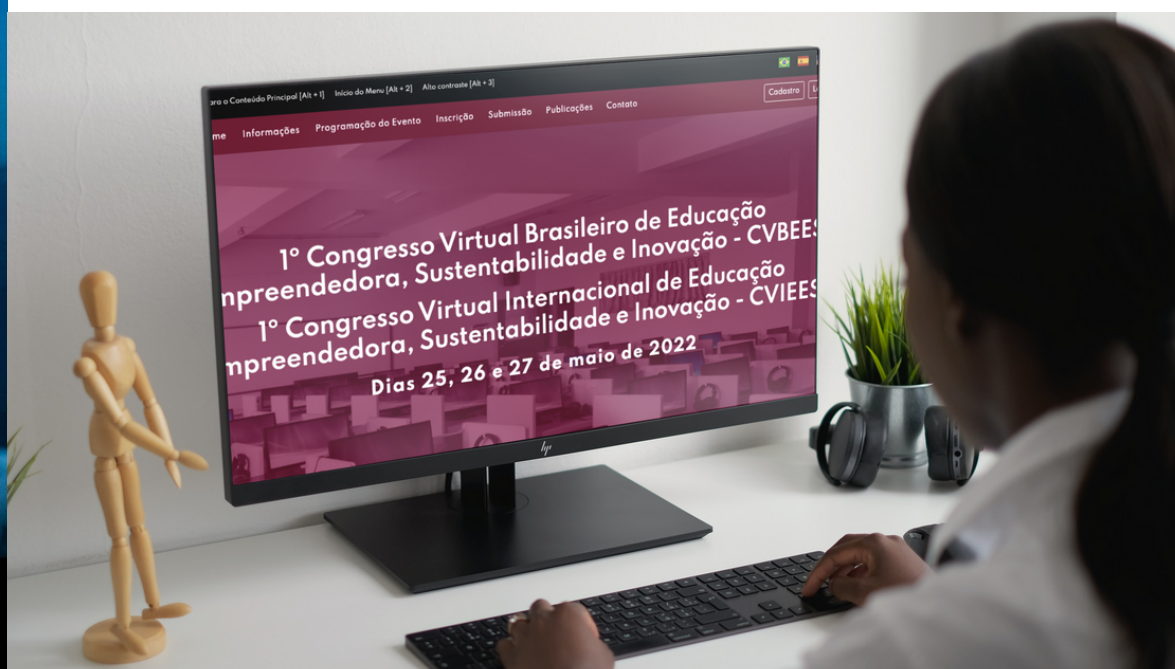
ara o Conteúdo Principal [Alt + 1]   Início do Menu [Alt + 2]   Alto contraste [Alt + 3]

Cadastro   L

me   Informações   Programação do Evento   Inscrição   Submissão   Publicações   Contato

1º Congresso Virtual Brasileiro de Educação npreendedora, Sustentabilidade e Inovação - CVBEES

1º Congresso Virtual Internacional de Educação npreendedora, Sustentabilidade e Inovação - CVIEES

Dias 25, 26 e 27 de maio de 2022

hp